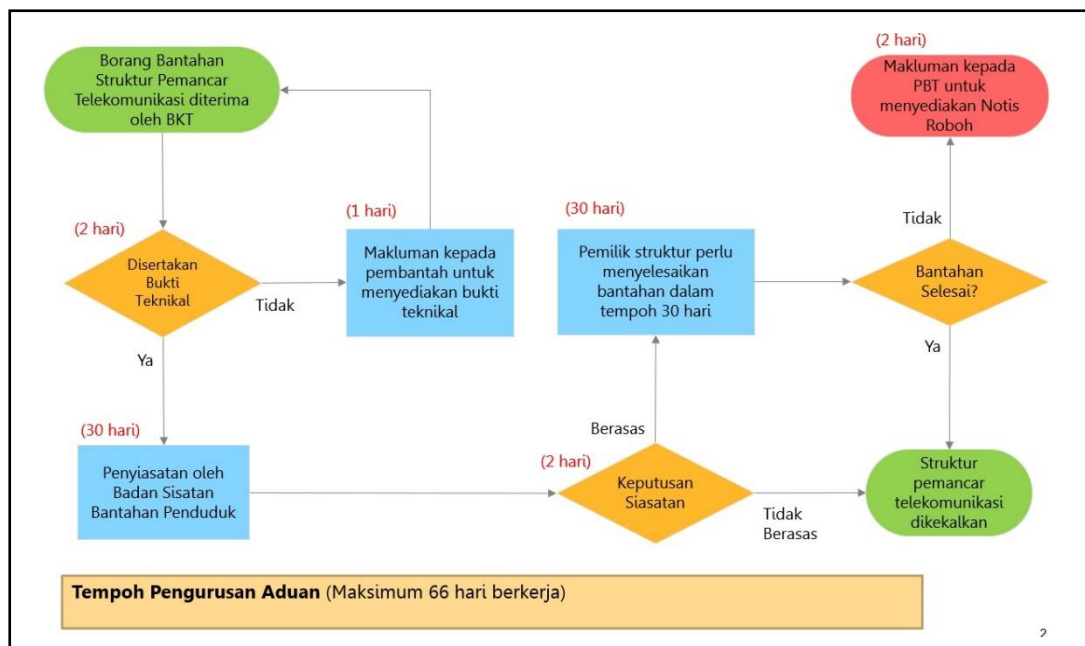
Borang Bantahan Struktur Pemancar Telekomunikasi diterima oleh BKT

(2 hari)

Disertakan Bukti Teknikal

Tidak

(1 hari)

Makluman kepada pembantah untuk menyediakan bukti teknikal

Ya

(30 hari)

Penyiasatan oleh Badan Sisatan Bantahan Penduduk

(2 hari)

Keputusan Siasatan

Berasas

Tidak Berasas

(30 hari)

Pemilik struktur perlu menyelesaikan bantahan dalam tempoh 30 hari

(2 hari)

Makluman kepada PBT untuk menyediakan Notis Roboh

Tidak

Bantahan Selesai?

Ya

Struktur pemancar telekomunikasi dikekalkan

**Tempoh Pengurusan Aduan** (Maksimum 66 hari berkerja)

2